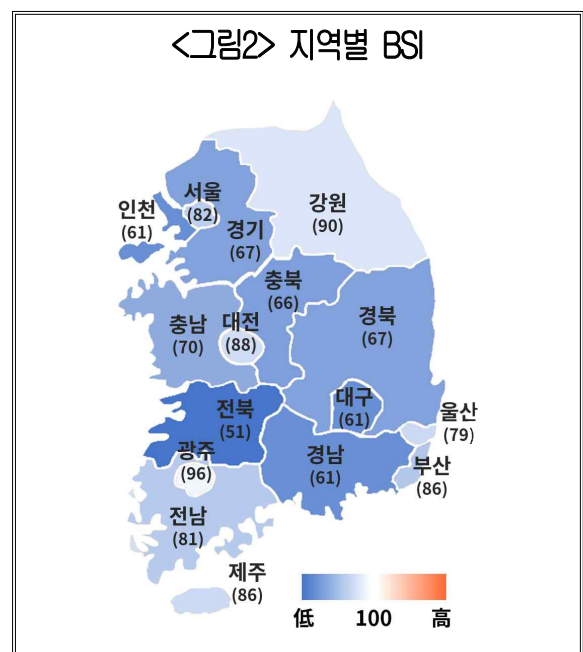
<그림2> 지역별 BSI

서울
(82)

인천
(61)

경기
(67)

강원
(90)

충북
(66)

충남
(70)

대전
(88)

경북
(67)

대구
(61)

울산
(79)

전북
(51)

광주
(96)

경남
(61)

부산
(86)

전남
(81)

제주
(86)

低 100 高